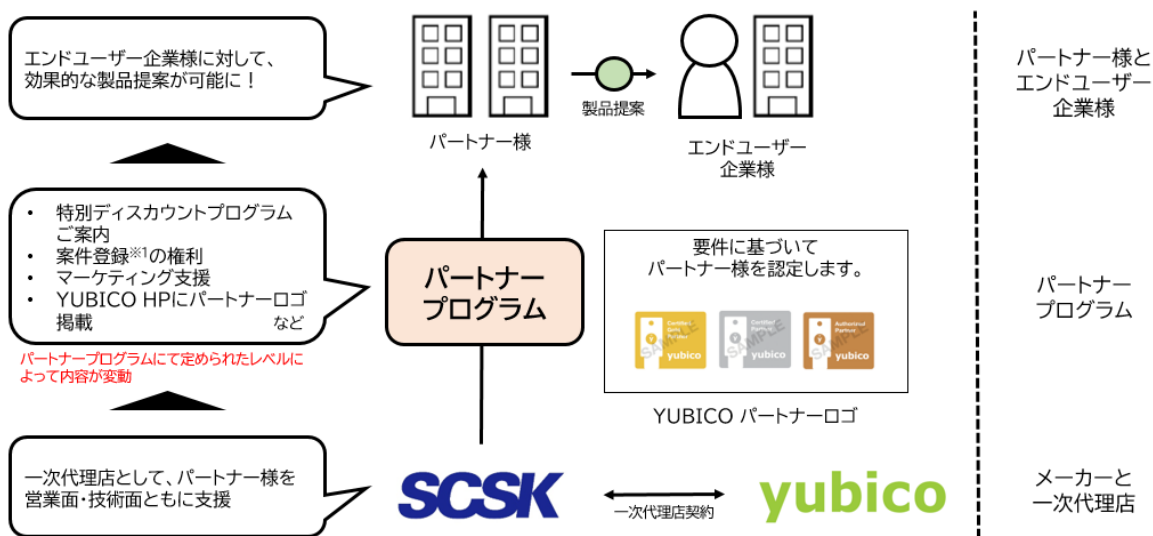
エンドユーザー企業様に対して、効果的な製品提案が可能に！

パートナー様

製品提案

エンドユーザー企業様

パートナー様とエンドユーザー企業様

• 特別ディスカウントプログラムご案内
• 案件登録※1の権利
• マーケティング支援
• YUBICO HPにパートナーロゴ掲載 など

パートナープログラムにて定められたレベルによって内容が変動

パートナープログラム

要件に基づいてパートナー様を認定します。

yubico

yubico

yubico

YUBICO パートナーロゴ

パートナープログラム

一次代理店として、パートナー様を営業面･技術面ともに支援

SCSK

一次代理店契約

yubico

メーカーと一次代理店